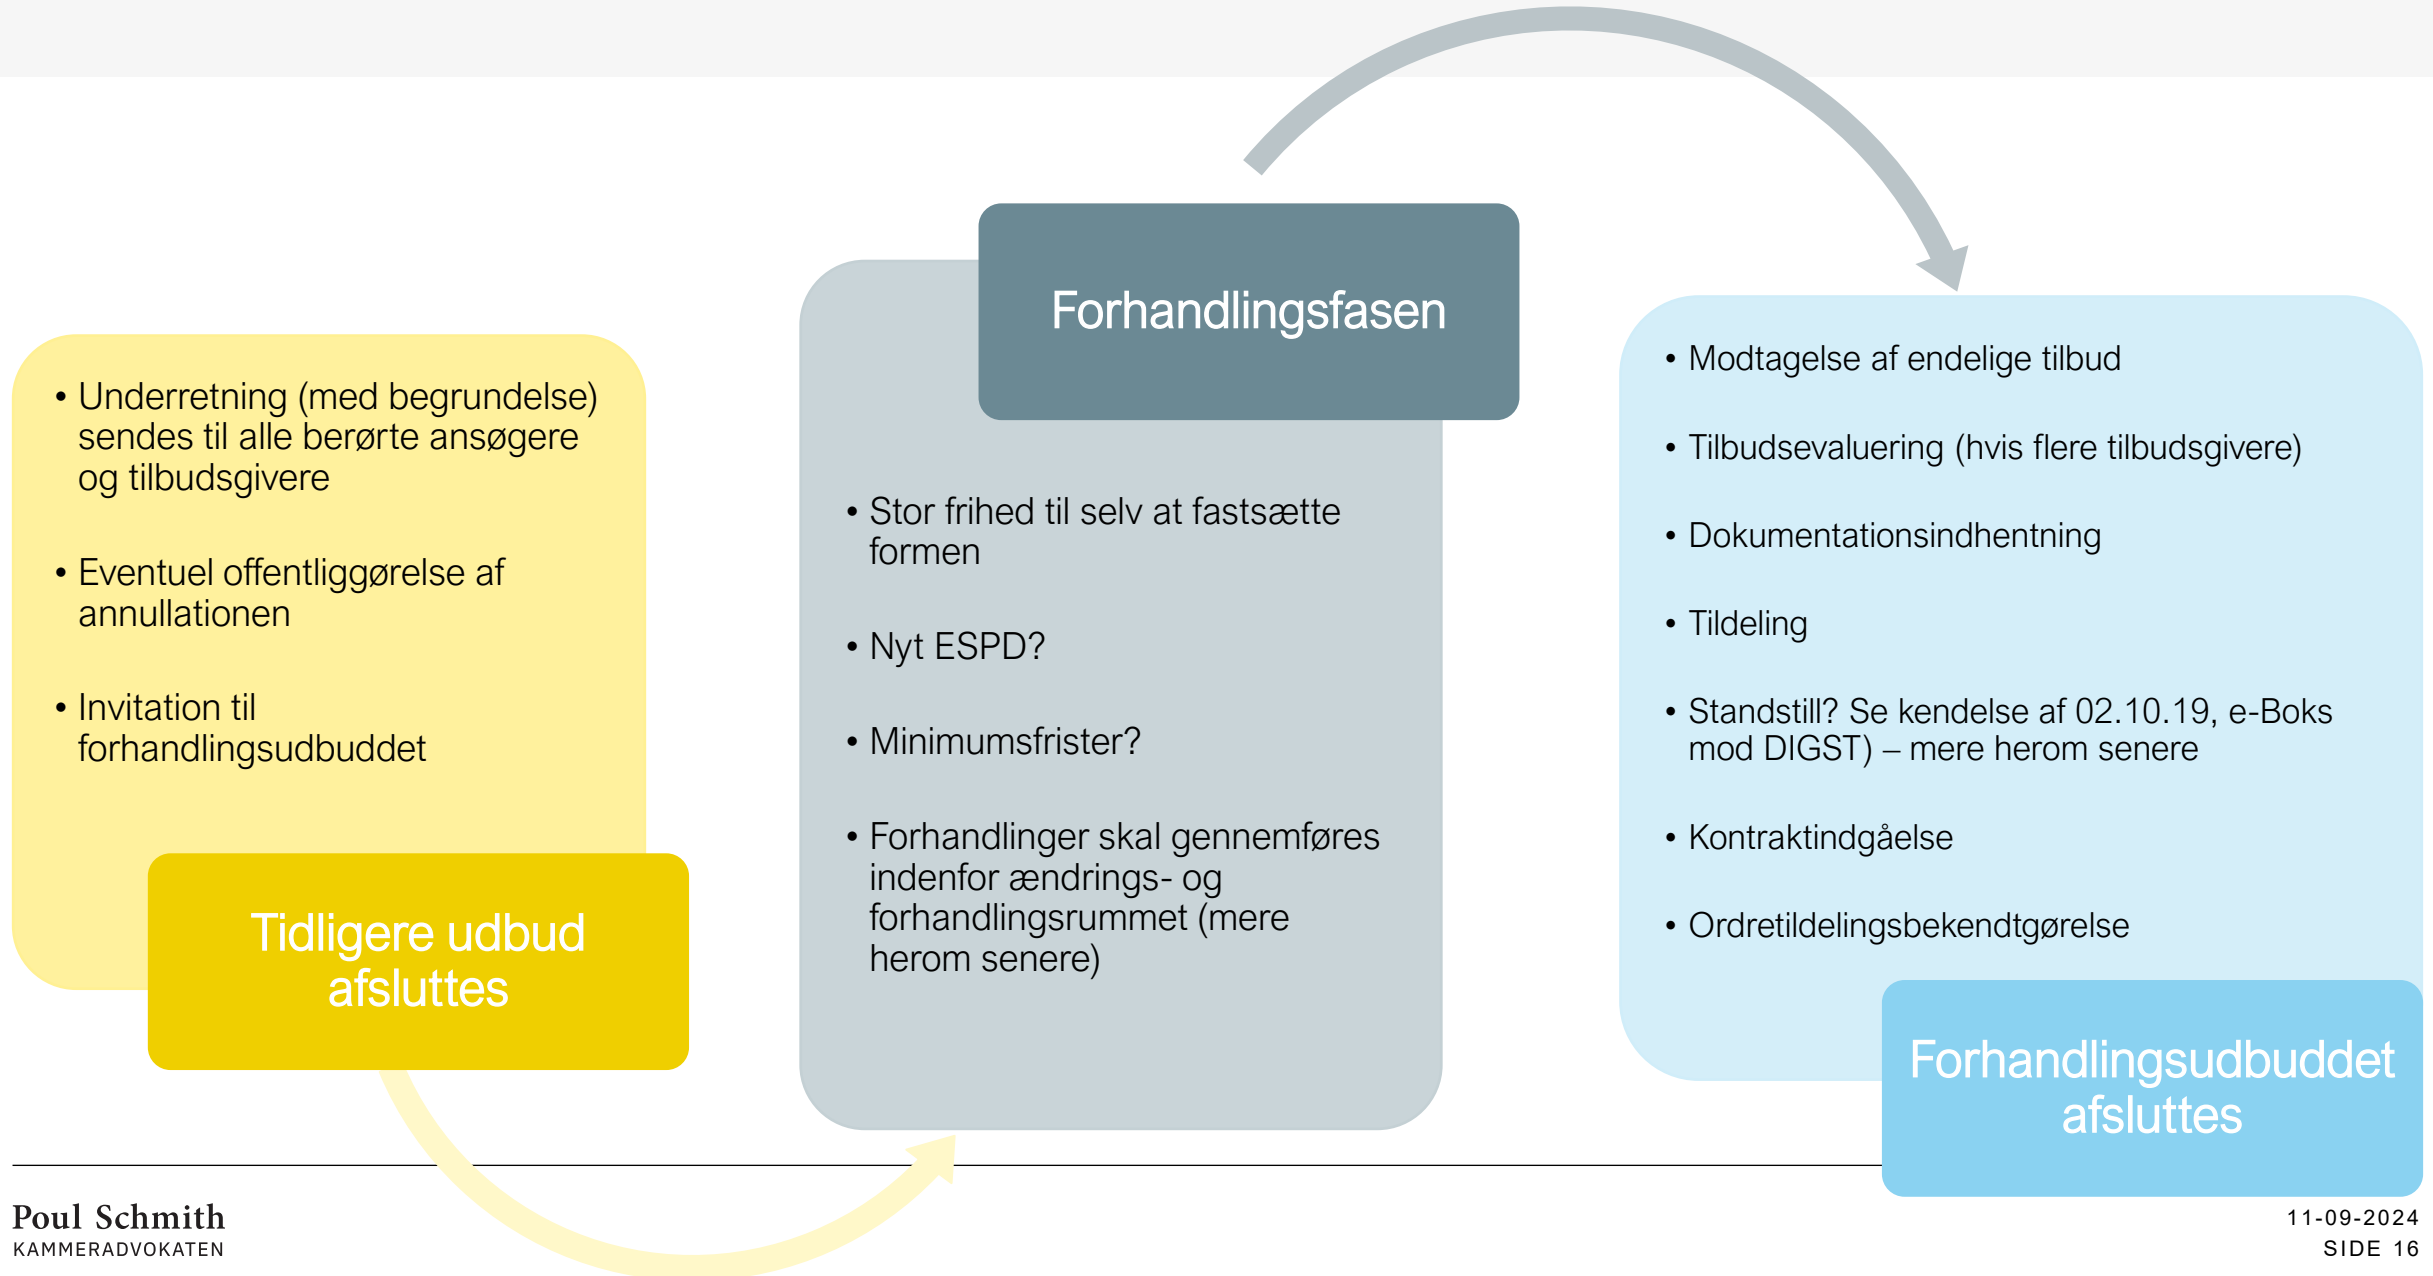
• Underretning (med begrundelse) sendes til alle berørte ansøgere og tilbudsgivere

• Eventuel offentliggørelse af annullationen

• Invitation til forhandlingsudbuddet

Tidligere udbud afsluttes

Forhandlingsfasen

• Stor frihed til selv at fastsætte formen

• Nyt ESPD?

• Minimumsfrister?

• Forhandlinger skal gennemføres indenfor ændrings- og forhandlingsrummet (mere herom senere)

• Modtagelse af endelige tilbud

• Tilbudsevaluering (hvis flere tilbudsgivere)

• Dokumentationsindhentning

• Tildeling

• Standstill? Se kendelse af 02.10.19, e-Boks mod DIGST) – mere herom senere

• Kontraktindgåelse

• Ordretildelingsbekendtgørelse

Forhandlingsudbuddet afsluttes

Poul Schmith
KAMMERADVOKATEN

11-09-2024
SIDE 16